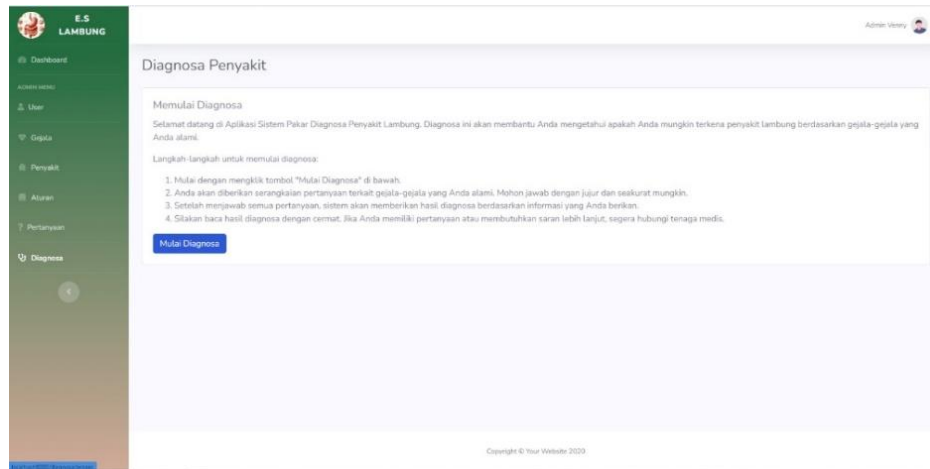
E.S LAMBUNG

Dashboard

ADMIN MENU

User

Gejala

Penyakit

Aturan

Pertanyaan

Diagnosa

Admin Vesty

Diagnosa Penyakit

Memulai Diagnosa

Selamat datang di Aplikasi Sistem Pakar Diagnosa Penyakit Lambung. Diagnosa ini akan membantu Anda mengetahui apakah Anda mungkin terkena penyakit lambung berdasarkan gejala-gejala yang Anda alami.

Langkah-langkah untuk memulai diagnosa:

1. Mulai dengan mengklik tombol "Mulai Diagnosa" di bawah.
2. Anda akan diberikan serangkaian pertanyaan terkait gejala-gejala yang Anda alami. Mohon jawab dengan jujur dan seakurat mungkin.
3. Setelah menjawab semua pertanyaan, sistem akan memberikan hasil diagnosa berdasarkan informasi yang Anda berikan.
4. Silakan baca hasil diagnosa dengan cermat. Jika Anda memiliki pertanyaan atau membutuhkan saran lebih lanjut, segera hubungi tenaga medis.

Mulai Diagnosa

Copyright © Your Website 2020

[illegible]